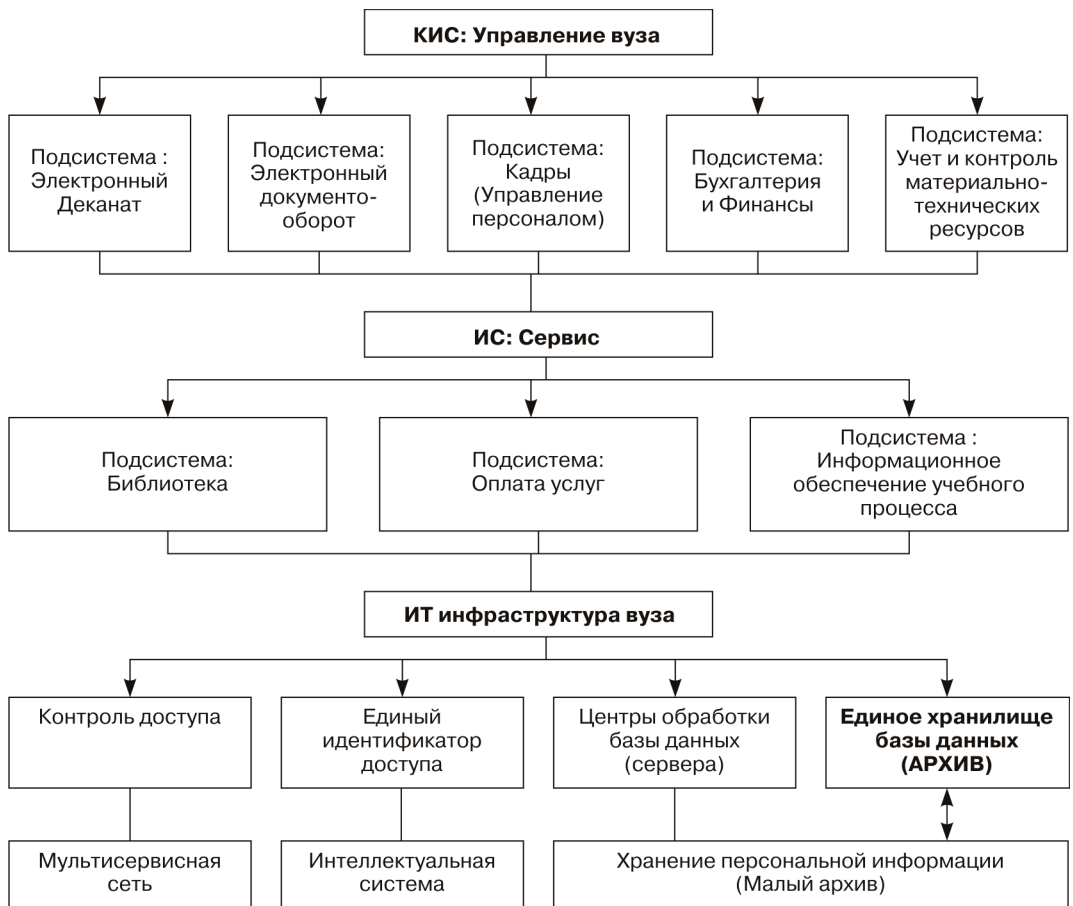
КИС: Управление вуза

Подсистема : Электронный Деканат

Подсистема: Электронный документооборот

Подсистема: Кадры (Управление персоналом)

Подсистема: Бухгалтерия и Финансы

Подсистема: Учет и контроль материально-технических ресурсов

ИС: Сервис

Подсистема: Библиотека

Подсистема: Оплата услуг

Подсистема : Информационное обеспечение учебного процесса

ИТ инфраструктура вуза

Контроль доступа

Единый идентификатор доступа

Центры обработки базы данных (сервера)

Единое хранилище базы данных (АРХИВ)

Мультисервисная сеть

Интеллектуальная система

Хранение персональной информации (Малый архив)